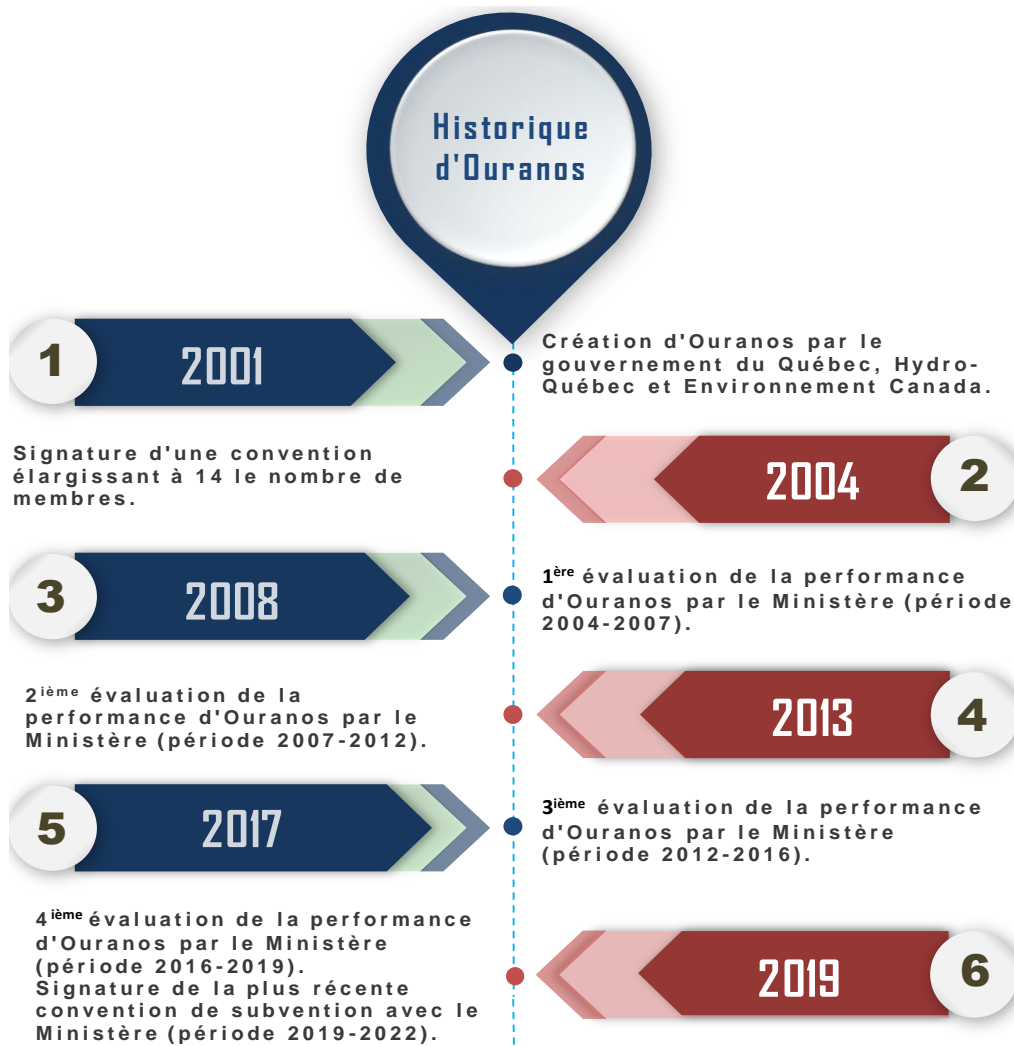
Historique d'Ouranos

1

2001

Création d'Ouranos par le gouvernement du Québec, Hydro-Québec et Environnement Canada.

Signature d'une convention élargissant à 14 le nombre de membres.

2004

2

3

2008

1$^{ère}$ évaluation de la performance d'Ouranos par le Ministère (période 2004-2007).

2$^{ième}$ évaluation de la performance d'Ouranos par le Ministère (période 2007-2012).

2013

4

5

2017

3$^{ième}$ évaluation de la performance d'Ouranos par le Ministère (période 2012-2016).

4$^{ième}$ évaluation de la performance d'Ouranos par le Ministère (période 2016-2019). Signature de la plus récente convention de subvention avec le Ministère (période 2019-2022).

2019

6